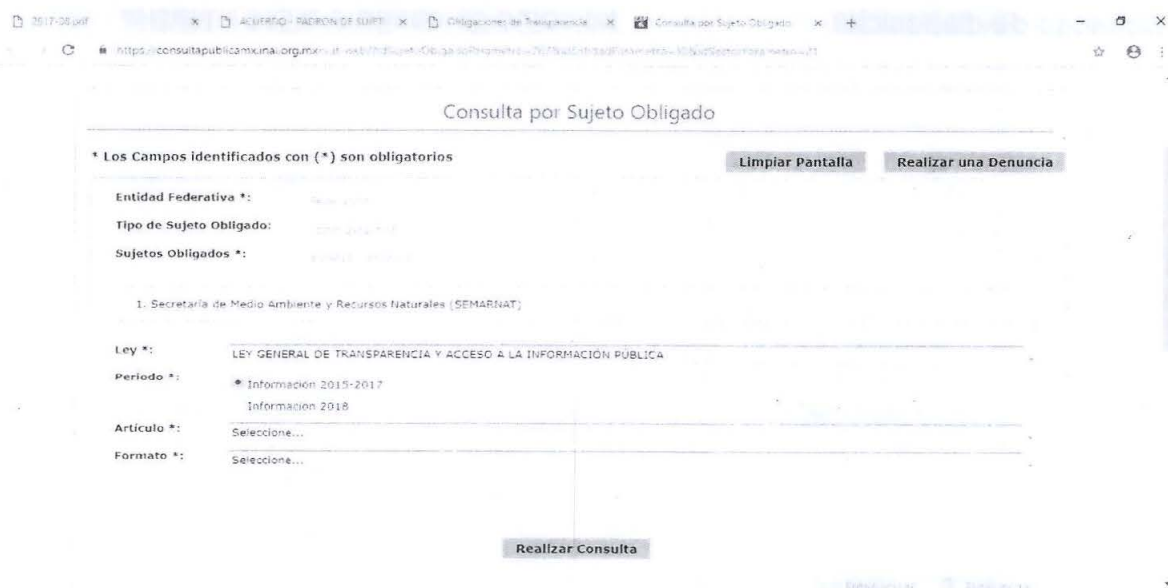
2017-08.pdf × ACUERDO - PADRON DE SUJET × Obligaciones de Transparencia × Consulta por Sujeto Obligado × +

https://consultapublicamx.inai.org.mx/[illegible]

Consulta por Sujeto Obligado

* Los Campos identificados con (*) son obligatorios

Limpiar Pantalla

Realizar una Denuncia

Entidad Federativa *: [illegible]

Tipo de Sujeto Obligado: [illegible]

Sujetos Obligados *: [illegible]

1. Secretaría de Medio Ambiente y Recursos Naturales (SEMARNAT)

Ley *: LEY GENERAL DE TRANSPARENCIA Y ACCESO A LA INFORMACIÓN PÚBLICA

Periodo *: Información 2015-2017

Informacion 2018

Artículo *: Seleccione...

Formato *: Seleccione...

Realizar Consulta